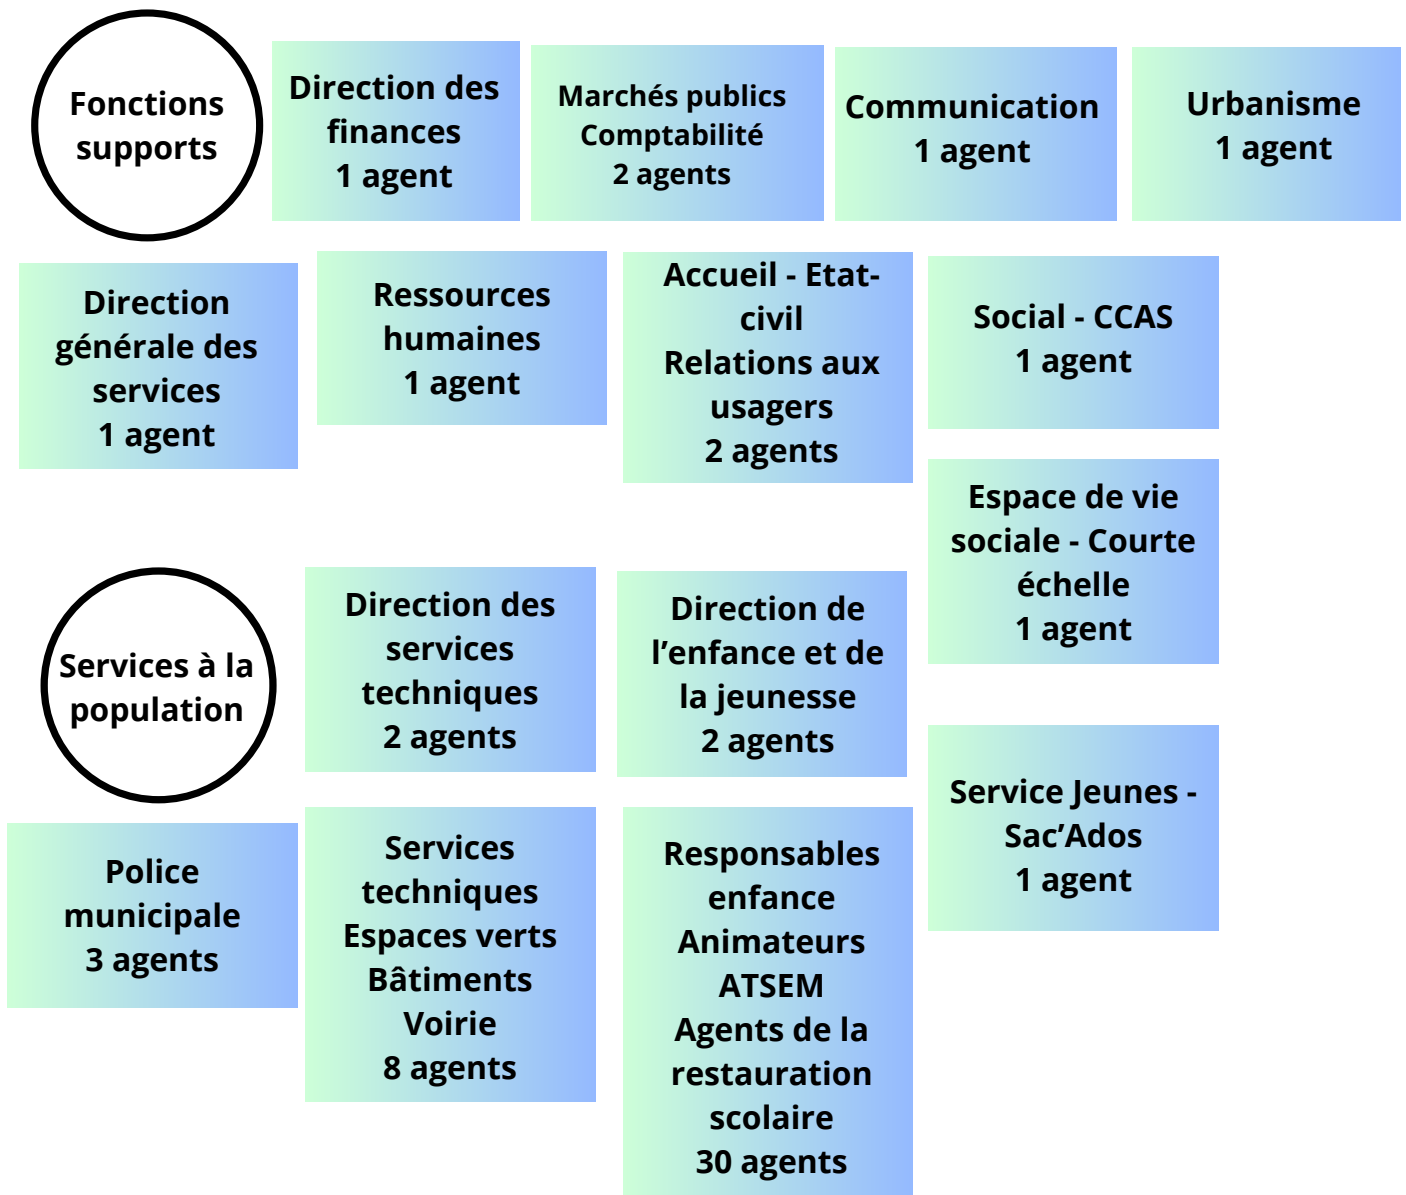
Fonctions supports

Direction des finances
1 agent

Marchés publics
Comptabilité
2 agents

Communication
1 agent

Urbanisme
1 agent

Direction générale des services
1 agent

Ressources humaines
1 agent

Accueil - Etat-civil
Relations aux usagers
2 agents

Social - CCAS
1 agent

Espace de vie sociale - Courte échelle
1 agent

Services à la population

Direction des services techniques
2 agents

Direction de l'enfance et de la jeunesse
2 agents

Service Jeunes - Sac'Ados
1 agent

Police municipale
3 agents

Services techniques
Espaces verts
Bâtiments
Voirie
8 agents

Responsables enfance
Animateurs
ATSEM
Agents de la restauration scolaire
30 agents